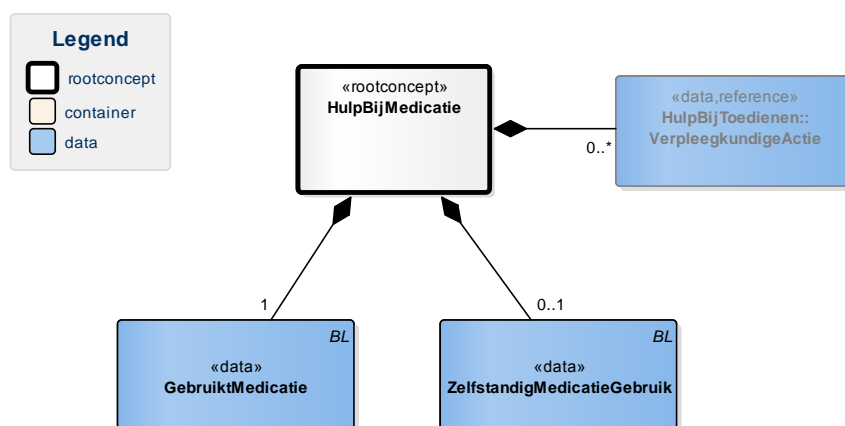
Legend
rootconcept
container
data

«rootconcept»
HulpBijMedicatie

«data,reference»
HulpBijToedienen::
VerpleegkundigeActie

0..*

1

0..1

BL
«data»
GebruiktMedicatie

BL
«data»
ZelfstandigMedicatieGebruik